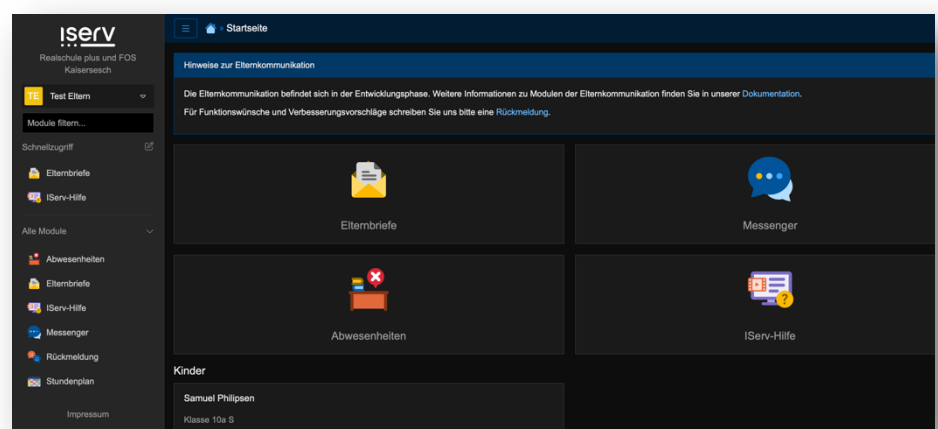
iserv

Realschule plus und FOS Kaisersesch

TE Test Eltern

Module filtern...

Schnellzugriff

Elternbriefe

IServ-Hilfe

Alle Module

Abwesenheiten

Elternbriefe

IServ-Hilfe

Messenger

Rückmeldung

Stundenplan

Impressum

Startseite

Hinweise zur Elternkommunikation

Die Elternkommunikation befindet sich in der Entwicklungsphase. Weitere Informationen zu Modulen der Elternkommunikation finden Sie in unserer Dokumentation.

Für Funktionswünsche und Verbesserungsvorschläge schreiben Sie uns bitte eine Rückmeldung.

Elternbriefe

Messenger

Abwesenheiten

IServ-Hilfe

Kinder

Samuel Philipsen

Klasse 10a S